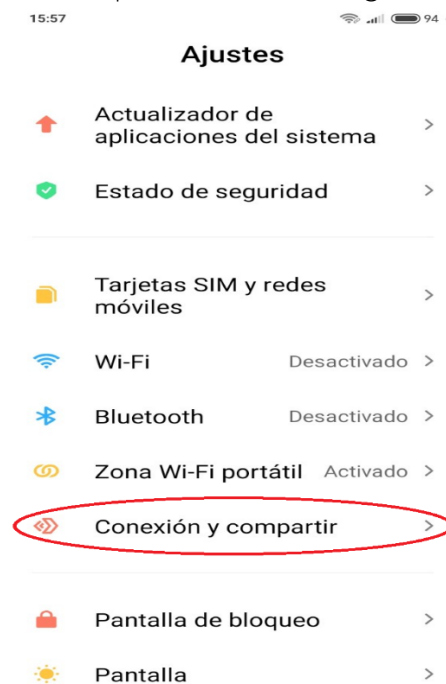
15:57 94

Ajustes

Actualizador de aplicaciones del sistema >

Estado de seguridad >

Tarjetas SIM y redes móviles >

Wi-Fi Desactivado >

Bluetooth Desactivado >

Zona Wi-Fi portátil Activado >

Conexión y compartir >

Pantalla de bloqueo >

Pantalla >